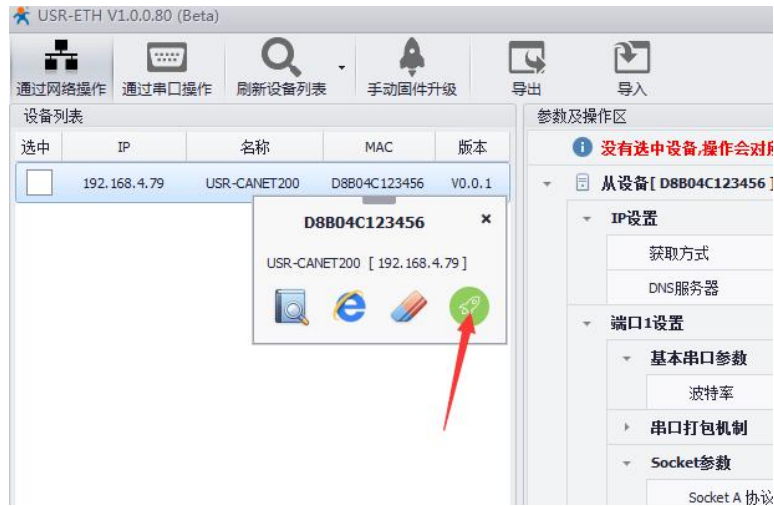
USR-ETH V1.0.0.80 (Beta)

通过网络操作 通过串口操作 刷新设备列表 手动固件升级 导出 导入

设备列表

| 选中 | IP | 名称 | MAC | 版本 |
|---|---|---|---|---|
| | 192.168.4.79 | USR-CANET200 | D8B04C123456 | V0.0.1 |

D8B04C123456 ×

USR-CANET200 [ 192.168.4.79 ]

参数及操作区

没有选中设备,操作会对所

从设备[ D8B04C123456 ]

IP设置

获取方式

DNS服务器

端口1设置

基本串口参数

波特率

串口打包机制

Socket参数

Socket A 协议